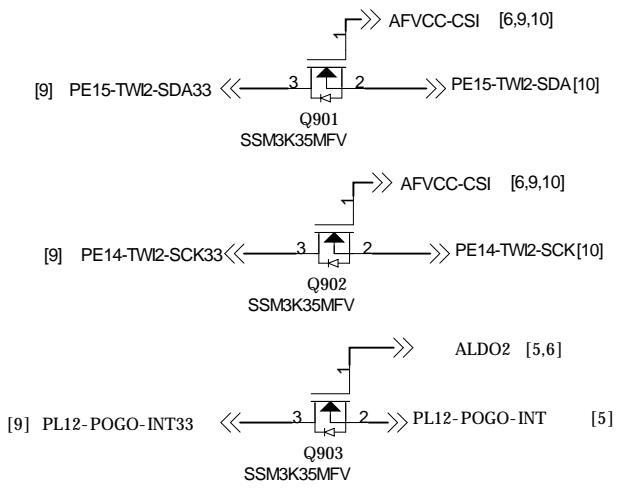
AFVCC-CSI [6,9,10]

1

[9] PE15-TWI2-SDA33 3 2 PE15-TWI2-SDA [10]

Q901
SSM3K35MFV

AFVCC-CSI [6,9,10]

1

[9] PE14-TWI2-SCK33 3 2 PE14-TWI2-SCK [10]

Q902
SSM3K35MFV

ALDO2 [5,6]

1

[9] PL12-POGO-INT33 3 2 PL12-POGO-INT [5]

Q903
SSM3K35MFV